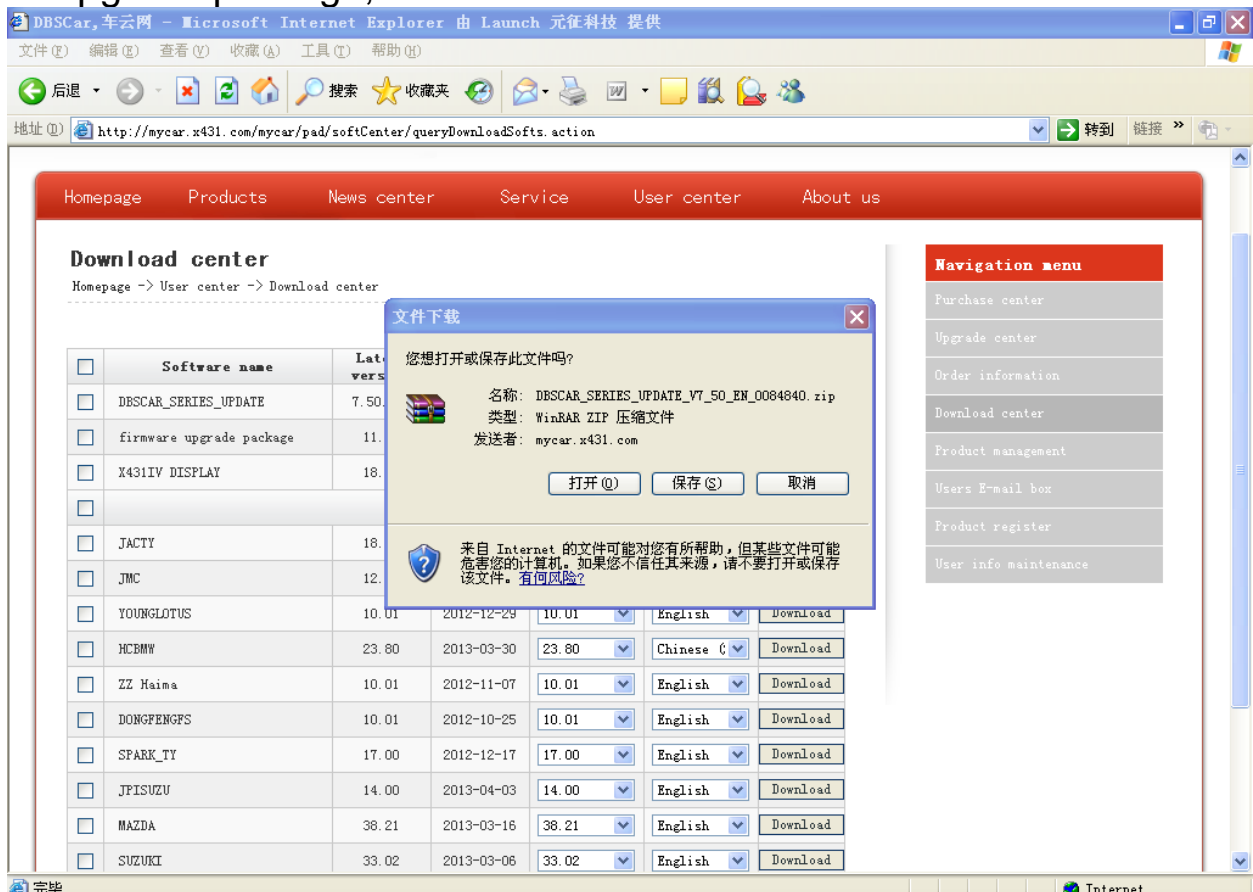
DBSCar,车云网 - Microsoft Internet Explorer 由 Launch 元征科技 提供

文件(F) 编辑(E) 查看(V) 收藏(A) 工具(T) 帮助(H)

后退 搜索 收藏夹

地址(D) http://mycar.x431.com/mycar/pad/softCenter/queryDownloadSofts.action 转到 链接

Homepage Products News center Service User center About us

Download center

Homepage -> User center -> Download center

| | Software name | Late vers | | | | |
|---|---|---|---|---|---|---|
| | DBSCAR_SERIES_UPDATE | 7.50 | | | | |
| | firmware upgrade package | 11. | | | | |
| | X431IV DISPLAY | 18. | | | | |
| | | | | | | |
| | JACTY | 18. | | | | |
| | JMC | 12. | | | | |
| | YOUNGLOTUS | 10.01 | 2012-12-29 | 10.01 | English | Download |
| | HCBMW | 23.80 | 2013-03-30 | 23.80 | Chinese ( | Download |
| | ZZ Haima | 10.01 | 2012-11-07 | 10.01 | English | Download |
| | DONGFENGFS | 10.01 | 2012-10-25 | 10.01 | English | Download |
| | SPARK_TY | 17.00 | 2012-12-17 | 17.00 | English | Download |
| | JPISUZU | 14.00 | 2013-04-03 | 14.00 | English | Download |
| | MAZDA | 38.21 | 2013-03-16 | 38.21 | English | Download |
| | SUZUKI | 33.02 | 2013-03-06 | 33.02 | English | Download |

文件下载

您想打开或保存此文件吗?

名称: DBSCAR_SERIES_UPDATE_V7_50_EN_0084840.zip
类型: WinRAR ZIP 压缩文件
发送者: mycar.x431.com

打开(O) 保存(S) 取消

来自 Internet 的文件可能对您有所帮助，但某些文件可能危害您的计算机。如果您不信任其来源，请不要打开或保存该文件。有何风险?

Navigation menu
Purchase center
Upgrade center
Order information
Download center
Product management
Users E-mail box
Product register
User info maintenance

完毕 Internet